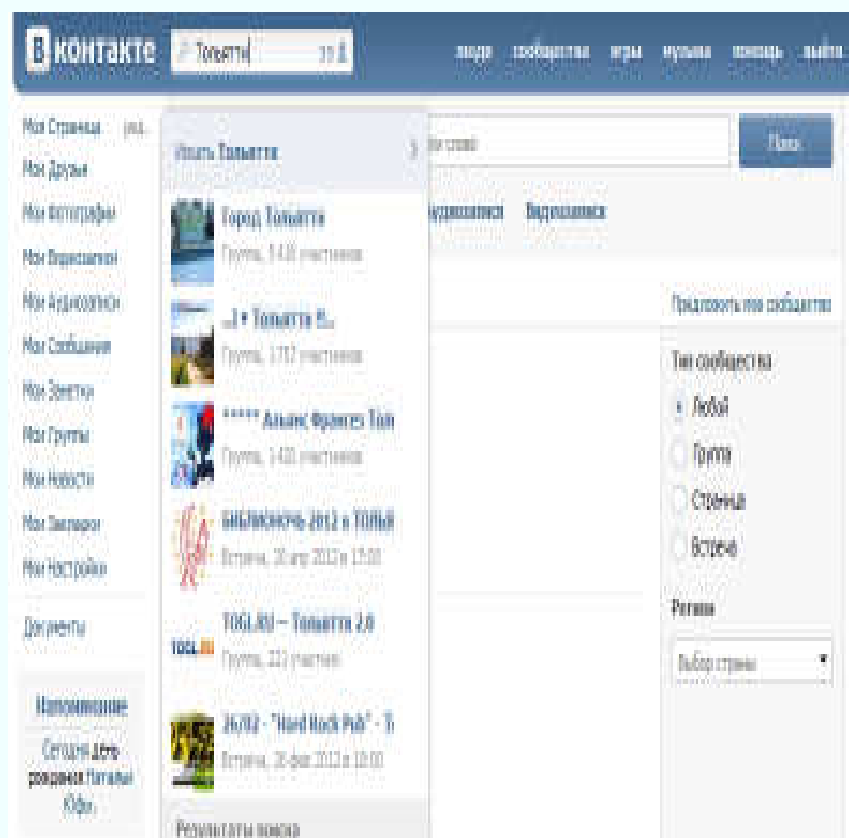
В контакте Тольятти

люди сообщества игры музыка помощь выйти

Моя Страница ред.
Мои Друзья
Мои Фотографии
Мои Видеозаписи
Мои Аудиозаписи
Мои Сообщения
Мои Заметки
Мои Группы
Мои Новости
Мои Закладки
Мои Настройки
Документы

Напоминание
Сегодня День рождения Натальи Кафи.

Искать Тольятти
Город Тольятти
Группа, 5 416 участников
...I ♥ Тольятти ©...
Группа, 3 717 участников
***** Альянс Франсез Толь
Группа, 1 400 участников
БИБЛИОНОЧЬ 2012 в ТОЛЬЯ
Встреча, 20 апр 2012 в 17:00
TOGL.RU — Тольятти 2.0
Группа, 221 участник
26/02 - "Hard Rock Pub" - Т
Встреча, 26 фев 2012 в 10:00
Результаты поиска

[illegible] слово
Поиск
Аудиозаписи Видеозаписи
Предложить мое сообщество
Тип сообщества
Любой
Группа
Страница
Встреча
Регион
Выбор страны